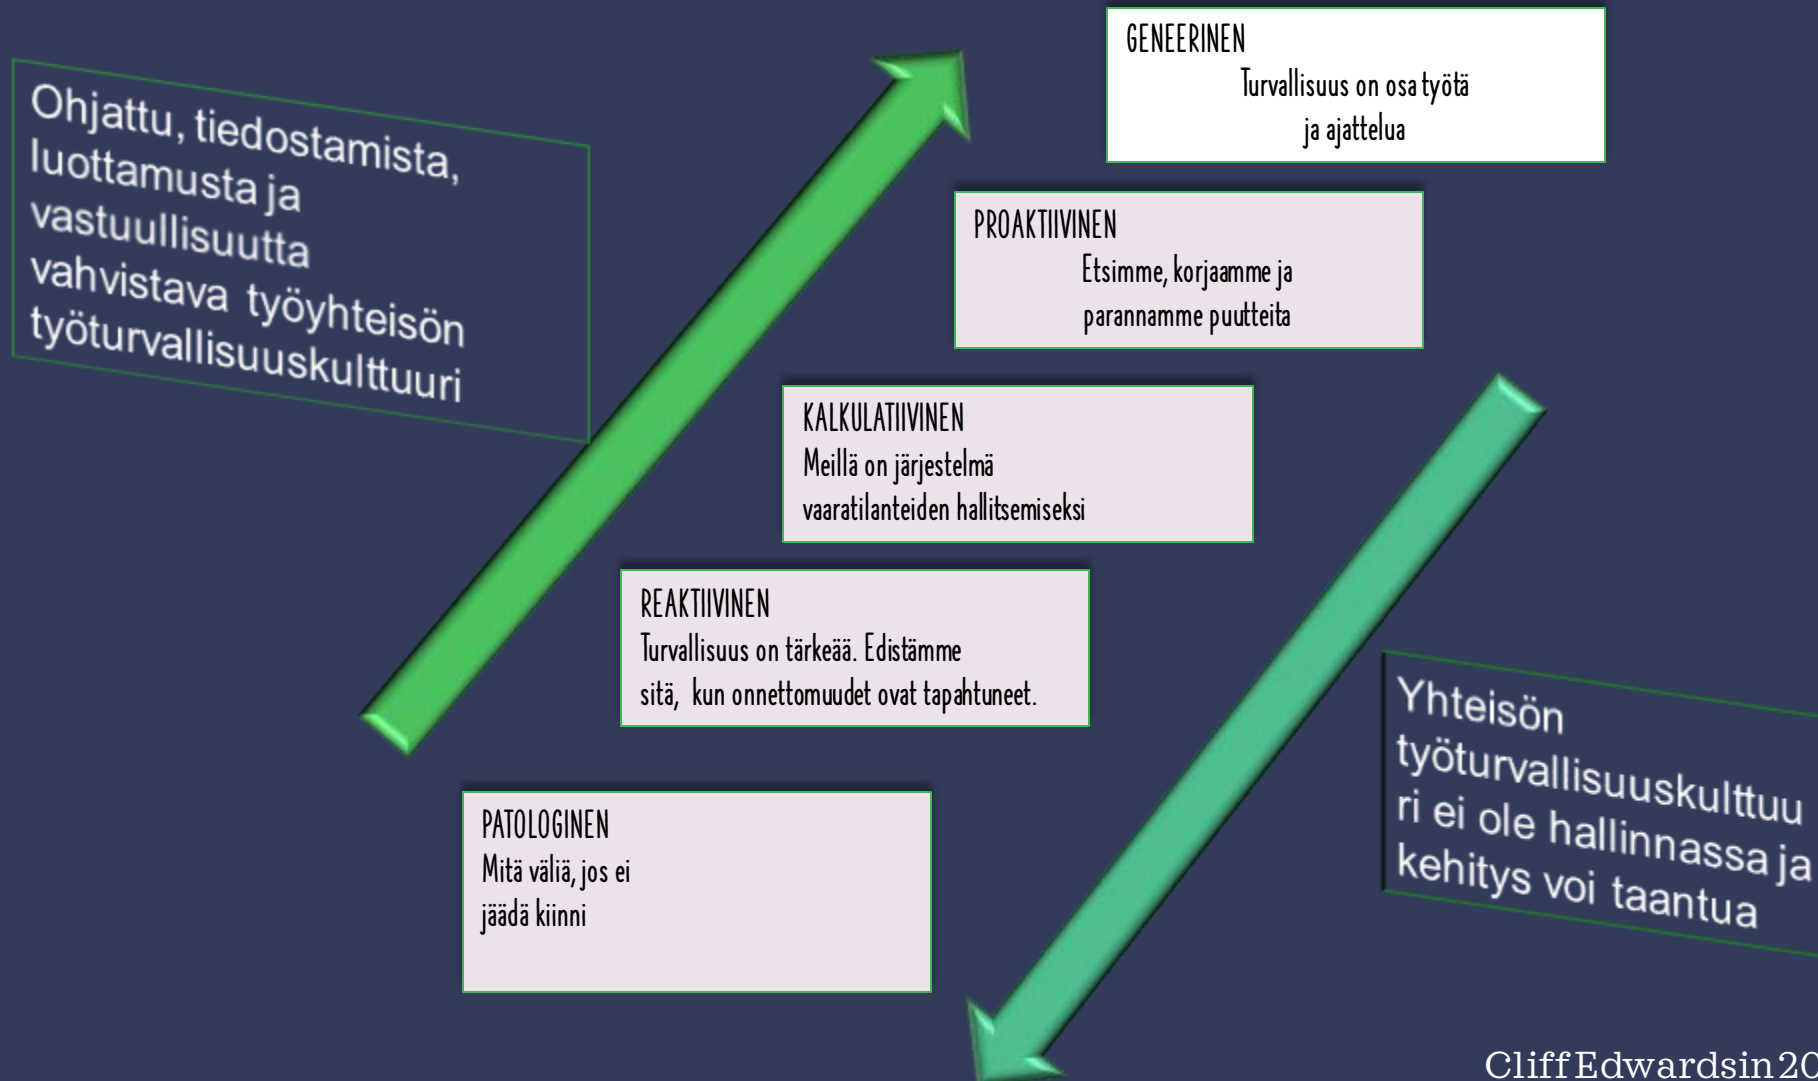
Ohjattu, tiedostamista, luottamusta ja vastuullisuutta vahvistava työyhteisön työturvallisuuskulttuuri

GENEERINEN
Turvallisuus on osa työtä ja ajattelua

PROAKTIIVINEN
Etsimme, korjaamme ja parannamme puutteita

KALKULATIIVINEN
Meillä on järjestelmä vaaratilanteiden hallitsemiseksi

REAKTIIVINEN
Turvallisuus on tärkeää. Edistämme sitä, kun onnettomuudet ovat tapahtuneet.

PATOLOGINEN
Mitä väliä, jos ei jäädä kiinni

Yhteisön työturvallisuuskulttuuri ei ole hallinnassa ja kehitys voi taantua

Cliff Edwardsin 20